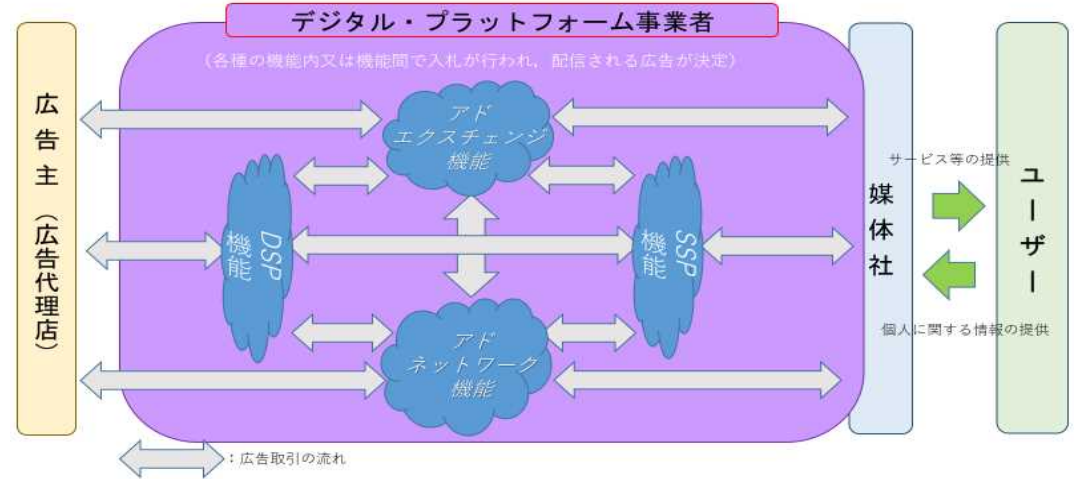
デジタル・プラットフォーム事業者

（各種の機能内又は機能間で入札が行われ，配信される広告が決定）

広告主（広告代理店）

アドエクスチェンジ機能

DSP機能

SSP機能

アドネットワーク機能

媒体社

サービス等の提供

個人に関する情報の提供

ユーザー

：広告取引の流れ